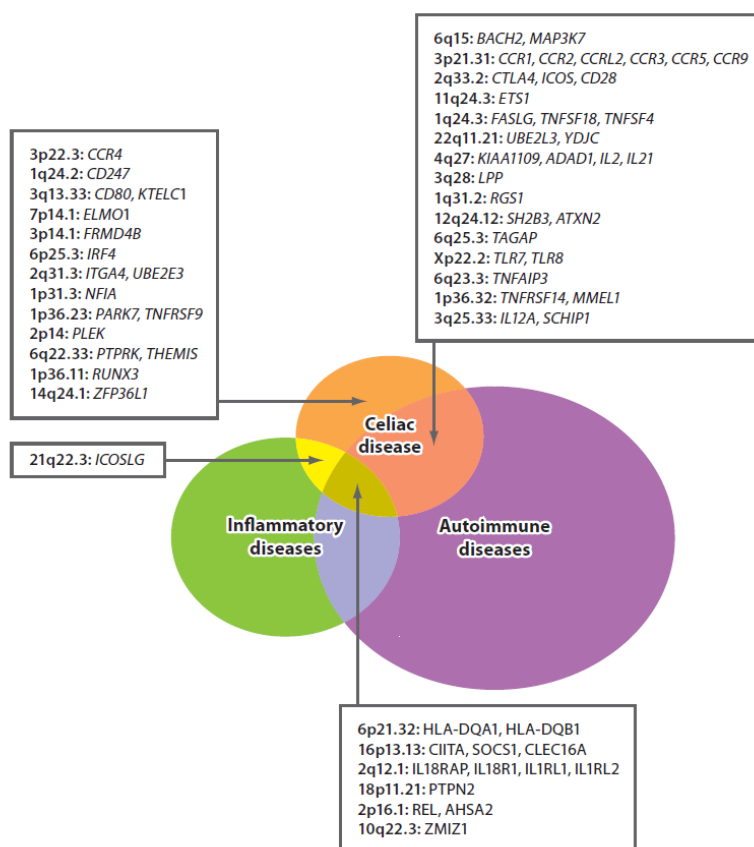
6q15: BACH2, MAP3K7
3p21.31: CCR1, CCR2, CCRL2, CCR3, CCR5, CCR9
2q33.2: CTLA4, ICOS, CD28
11q24.3: ETS1
1q24.3: FASLG, TNFSF18, TNFSF4
22q11.21: UBE2L3, YDJC
4q27: KIAA1109, ADAD1, IL2, IL21
3q28: LPP
1q31.2: RGS1
12q24.12: SH2B3, ATXN2
6q25.3: TAGAP
Xp22.2: TLR7, TLR8
6q23.3: TNFAIP3
1p36.32: TNFRSF14, MMEL1
3q25.33: IL12A, SCHIP1

3p22.3: CCR4
1q24.2: CD247
3q13.33: CD80, KTELC1
7p14.1: ELMO1
3p14.1: FRMD4B
6p25.3: IRF4
2q31.3: ITGA4, UBE2E3
1p31.3: NFIA
1p36.23: PARK7, TNFRSF9
2p14: PLEK
6q22.33: PTPRK, THEMIS
1p36.11: RUNX3
14q24.1: ZFP36L1

21q22.3: ICOSLG

Celiac disease

Inflammatory diseases

Autoimmune diseases

6p21.32: HLA-DQA1, HLA-DQB1
16p13.13: CIITA, SOCS1, CLEC16A
2q12.1: IL18RAP, IL18R1, IL1RL1, IL1RL2
18p11.21: PTPN2
2p16.1: REL, AHSA2
10q22.3: ZMIZ1